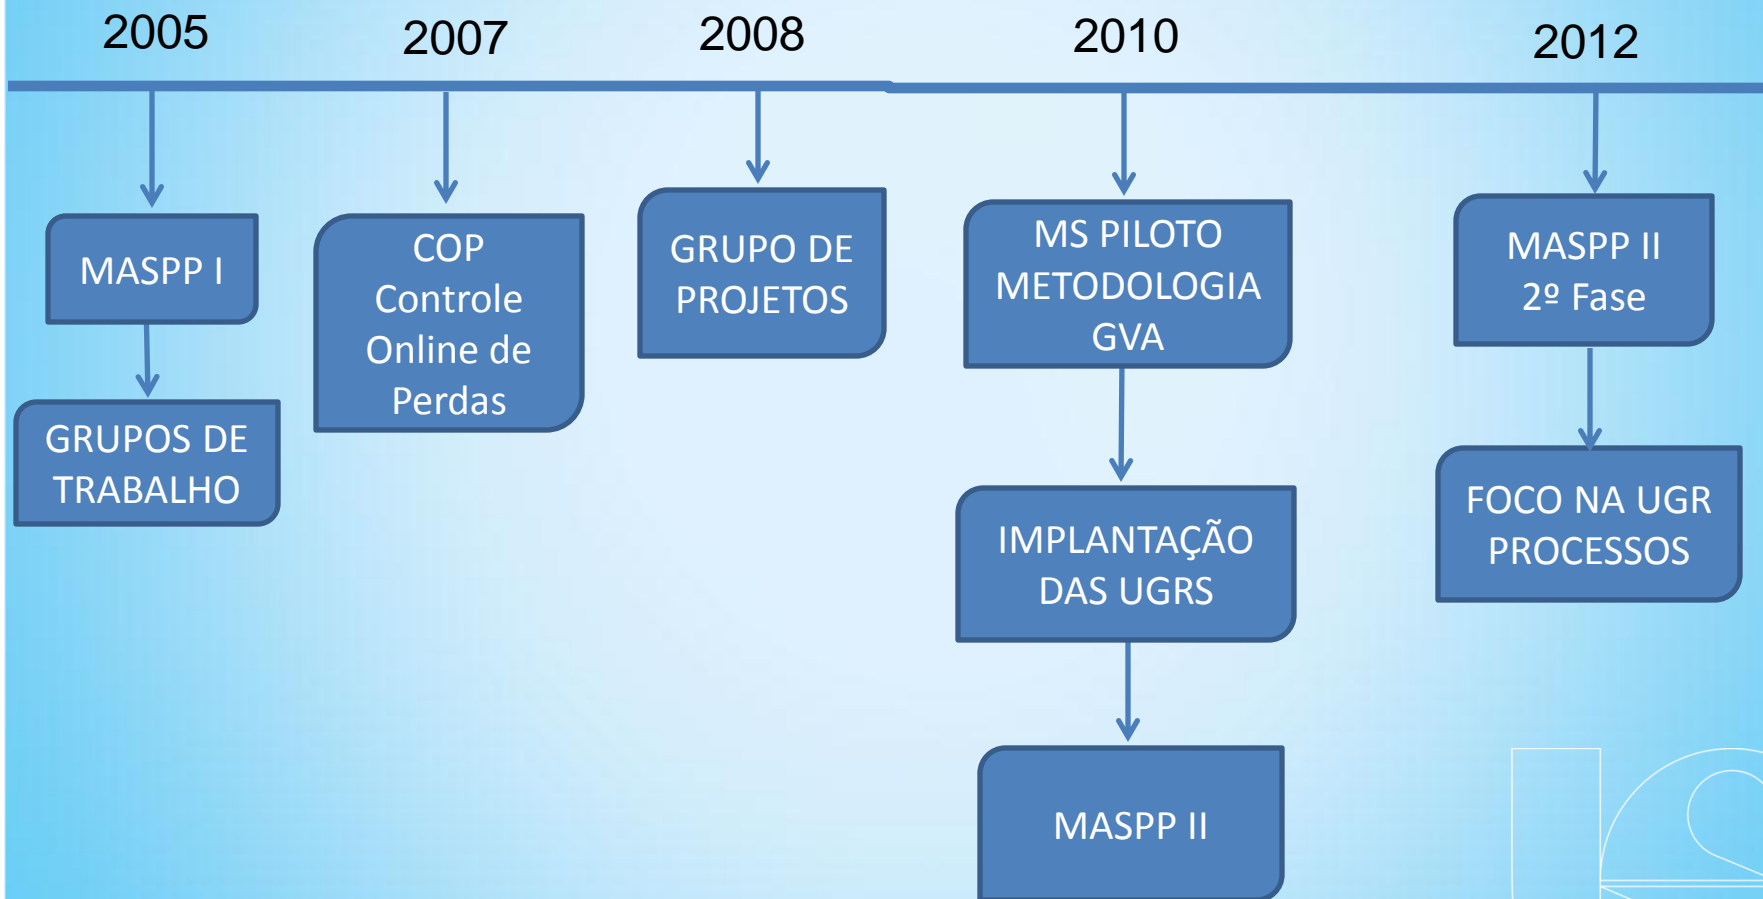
2005

MASPP I

GRUPOS DE TRABALHO

2007

COP Controle Online de Perdas

2008

GRUPO DE PROJETOS

2010

MS PILOTO METODOLOGIA GVA

IMPLANTAÇÃO DAS UGRS

MASPP II

2012

MASPP II 2º Fase

FOCO NA UGR PROCESSOS